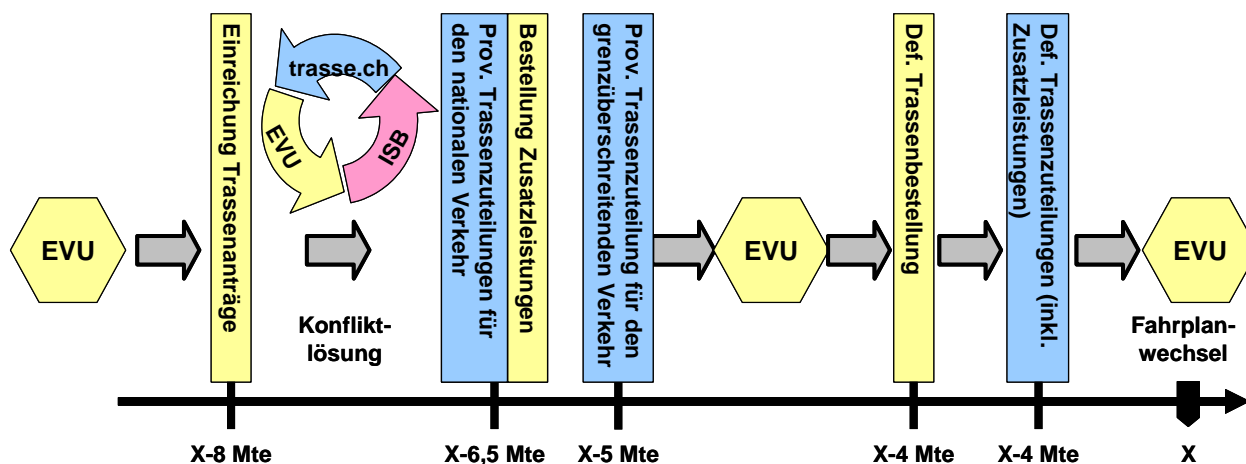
EVU

Einreichung Trassenanträge

trasse.ch

EVU

ISB

Konfliktlösung

Prov. Trassenzuteilungen für den nationalen Verkehr

Bestellung Zusatzleistungen

Prov. Trassenzuteilung für den grenzüberschreitenden Verkehr

EVU

Def. Trassenbestellung

Def. Trassenzuteilungen (inkl. Zusatzleistungen)

EVU

Fahrplanwechsel

X-8 Mte

X-6,5 Mte

X-5 Mte

X-4 Mte

X-4 Mte

X